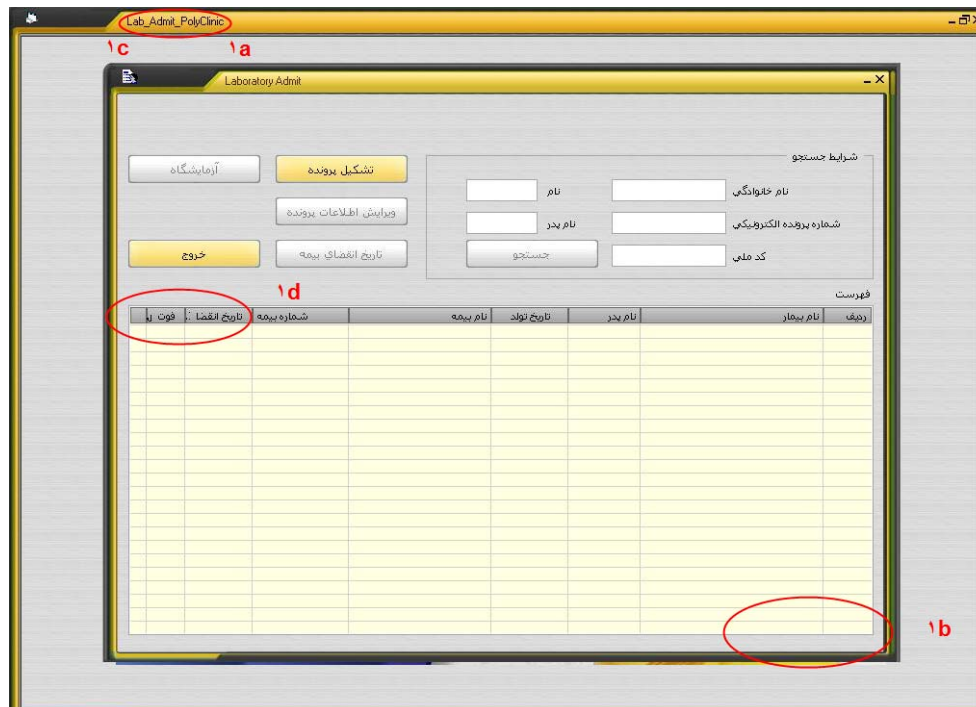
Lab_Admit_PolyClinic

۱c ۱a

Laboratory Admit

شرايط جستجو

نام خانوادگي
نام
شماره پرونده الكترونيكي
نام پدر
كد ملي
جستجو

تشكيل پرونده
آزمايشگاه
ويرايش اطلاعات پرونده
تاريخ انقضاي بيمه
خروج

۱d

فهرست

| رديف | نام بيمار | نام پدر | تاريخ تولد | نام بيمه | شماره بيمه | تاريخ انقضا | فوت | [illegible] |
|---|---|---|---|---|---|---|---|---|

۱b